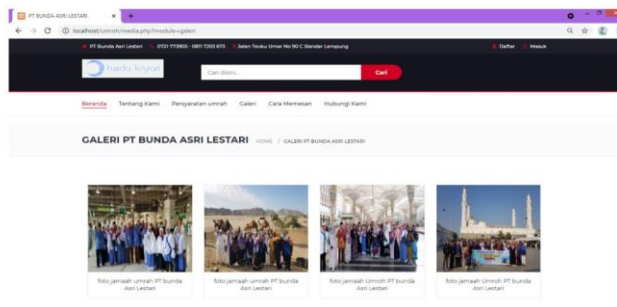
PT BUNDA ASRI LESTARI ×

localhost/umroh/media.php?module=galeri

PT Bunda Asri Lestari (0721) 773905 - 0811 7203 675 Jalan Teuku Umar No 90 C Bandar Lampung Daftar Masuk

bunda lestari

Cari disini...

Cari

Beranda Tentang Kami Persyaratan umrah Galeri Cara Memesan Hubungi Kami

GALERI PT BUNDA ASRI LESTARI HOME / GALERI PT BUNDA ASRI LESTARI

foto jamaah umrah PT bunda Asri Lestari

foto jamaah umrah PT bunda Asri Lestari

foto jamaah Umroh PT bunda Asri Lestari

foto jamaah Umroh PT bunda Asri Lestari